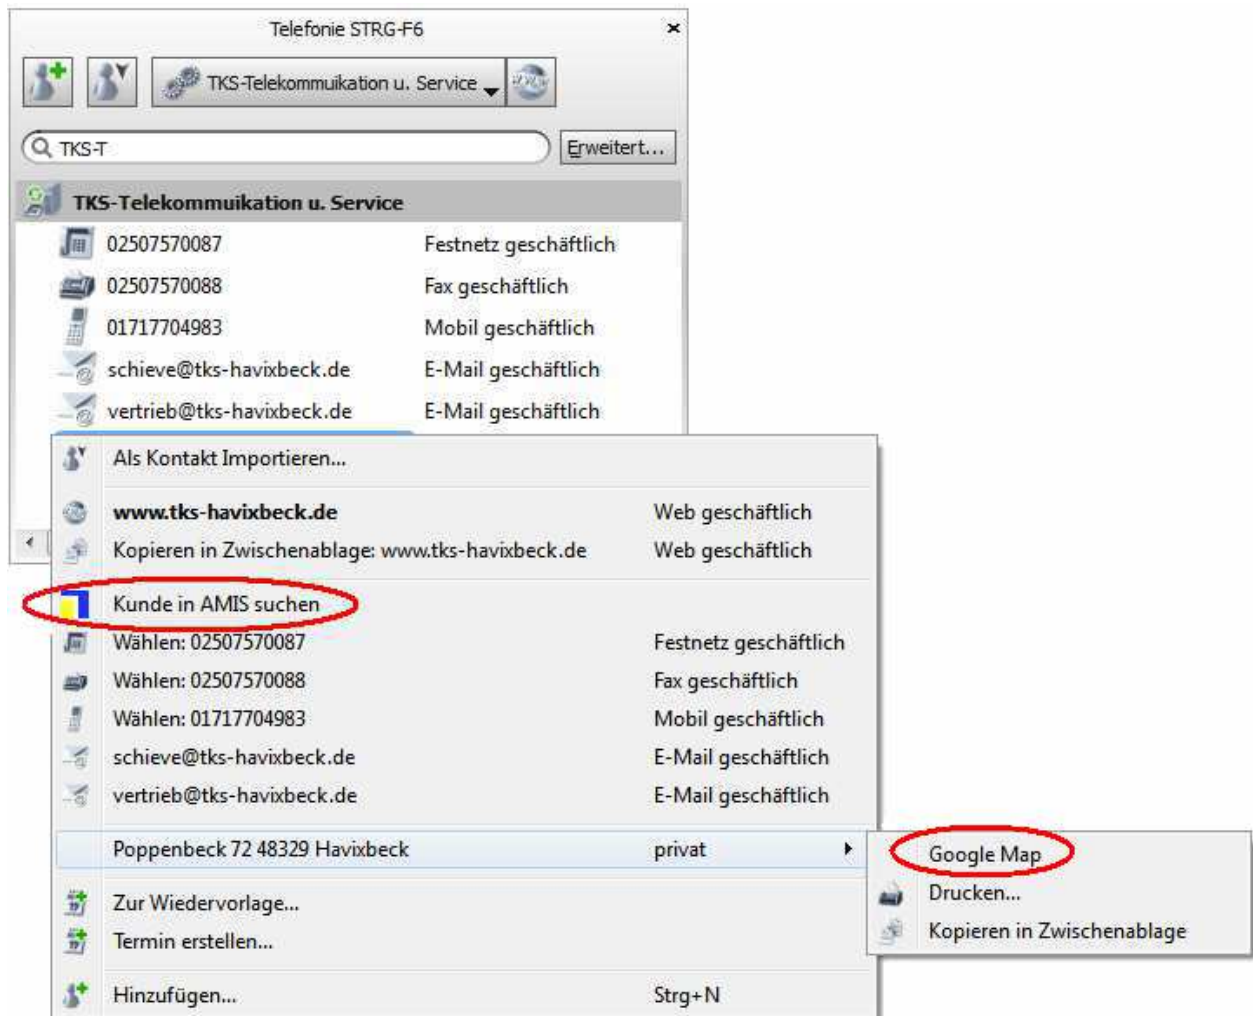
Telefonie STRG-F6

TKS-Telekommuikation u. Service

TKS-T

Erweitert...

TKS-Telekommuikation u. Service

| | |
|---|---|
| 02507570087 | Festnetz geschäftlich |
| 02507570088 | Fax geschäftlich |
| 01717704983 | Mobil geschäftlich |
| schieve@tks-havixbeck.de | E-Mail geschäftlich |
| vertrieb@tks-havixbeck.de | E-Mail geschäftlich |

Als Kontakt Importieren...

| | |
|---|---|
| **www.tks-havixbeck.de** | Web geschäftlich |
| Kopieren in Zwischenablage: www.tks-havixbeck.de | Web geschäftlich |

Kunde in AMIS suchen

| | |
|---|---|
| Wählen: 02507570087 | Festnetz geschäftlich |
| Wählen: 02507570088 | Fax geschäftlich |
| Wählen: 01717704983 | Mobil geschäftlich |
| schieve@tks-havixbeck.de | E-Mail geschäftlich |
| vertrieb@tks-havixbeck.de | E-Mail geschäftlich |
| Poppenbeck 72 48329 Havixbeck | privat |

Google Map
Drucken...
Kopieren in Zwischenablage

Zur Wiedervorlage...
Termin erstellen...

Hinzufügen... Strg+N